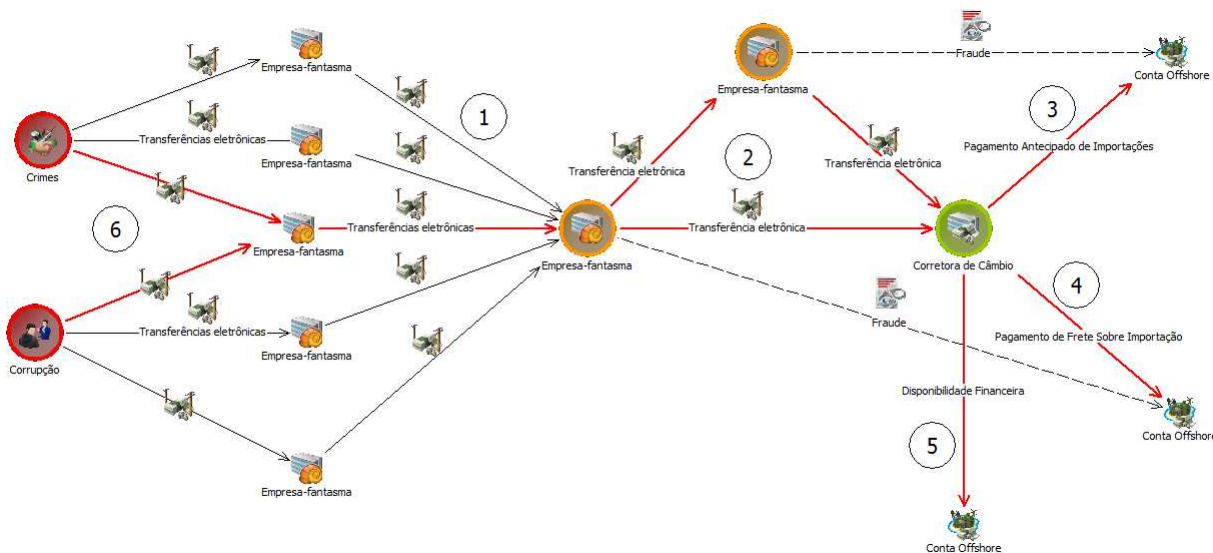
Empresa-fantasma

Fraude

Conta Offshore

Empresa-fantasma

1

3

Crimes

Transferências eletrônicas

Empresa-fantasma

Transferência eletrônica

2

Transferência eletrônica

Pagamento Antecipado de Importações

6

Empresa-fantasma

Transferências eletrônicas

Transferência eletrônica

Empresa-fantasma

Corretora de Câmbio

4

Fraude

Corrupção

Transferências eletrônicas

Empresa-fantasma

Pagamento de Frete Sobre Importação

Disponibilidade Financeira

Conta Offshore

5

Empresa-fantasma

Conta Offshore